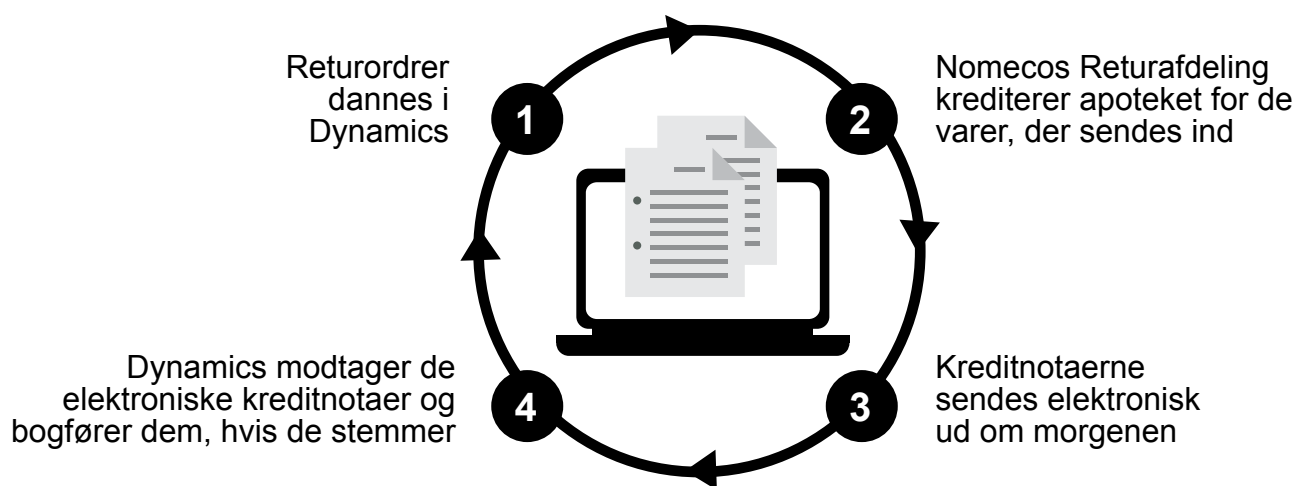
Returordrer dannes i Dynamics

1

Nomecos Returafdeling krediterer apoteket for de varer, der sendes ind

2

Dynamics modtager de elektroniske kreditnotaer og bogfører dem, hvis de stemmer

4

3

Kreditnotaerne sendes elektronisk ud om morgenen